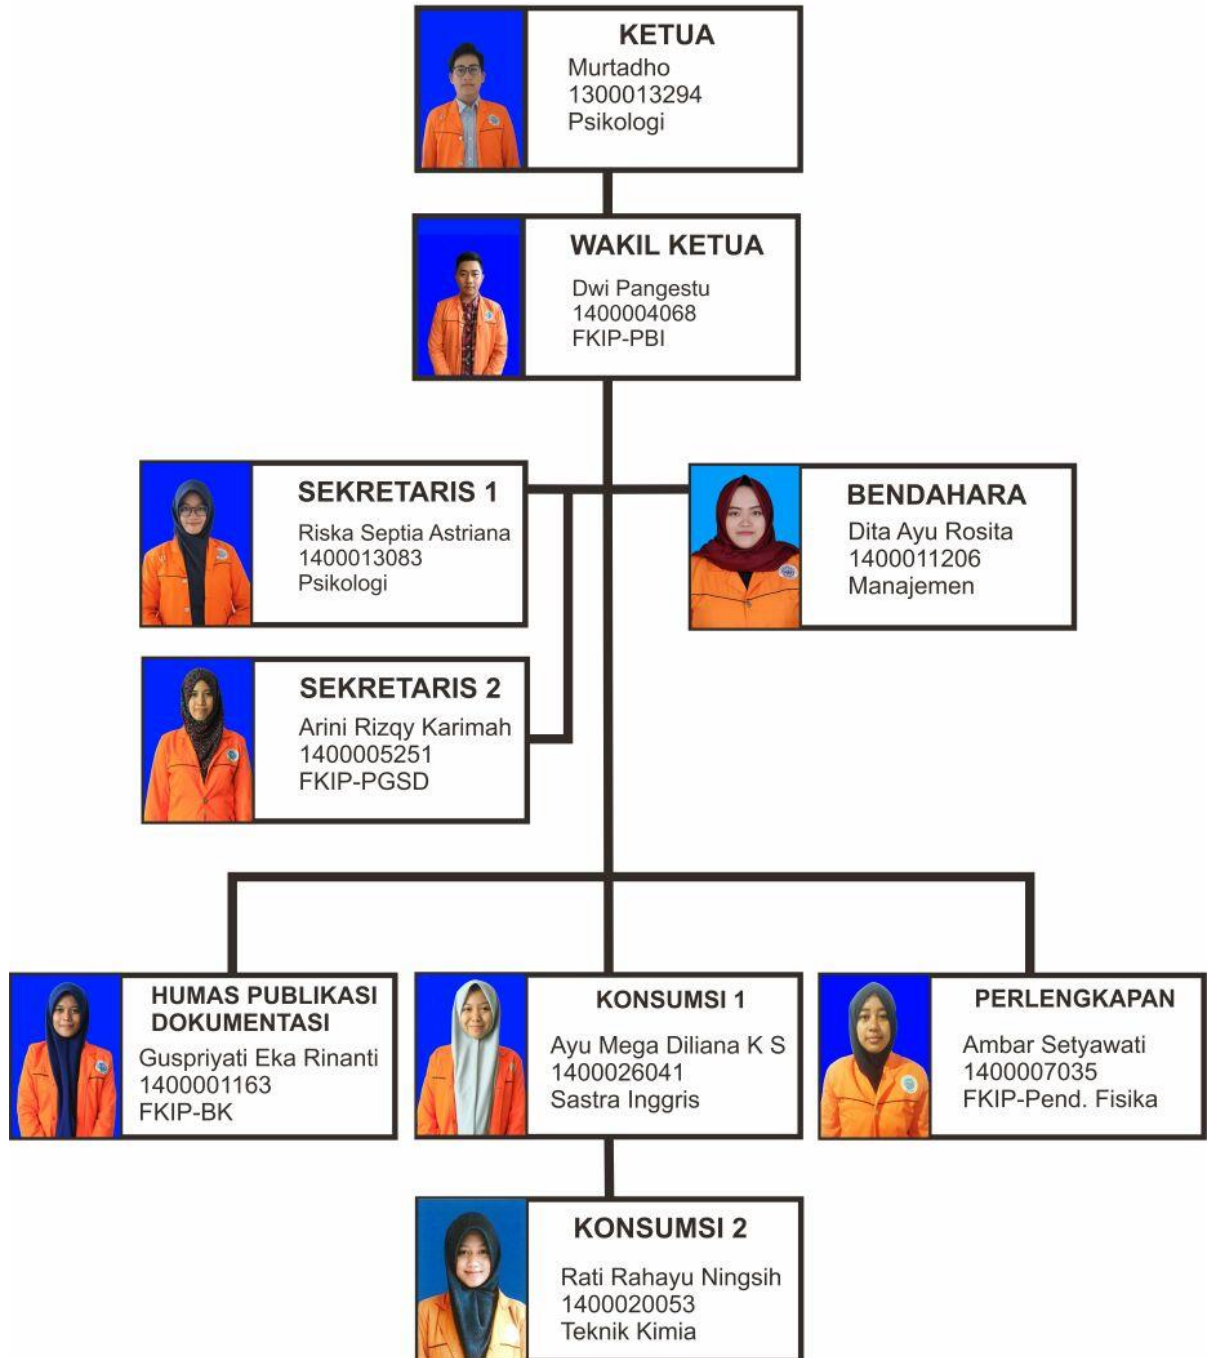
KETUA
Murtadho
1300013294
Psikologi

WAKIL KETUA
Dwi Pangestu
1400004068
FKIP-PBI

SEKRETARIS 1
Riska Septia Astriana
1400013083
Psikologi

BENDAHARA
Dita Ayu Rosita
1400011206
Manajemen

SEKRETARIS 2
Arini Rizqy Karimah
1400005251
FKIP-PGSD

HUMAS PUBLIKASI DOKUMENTASI
Guspriyati Eka Rinanti
1400001163
FKIP-BK

KONSUMSI 1
Ayu Mega Diliana K S
1400026041
Sastra Inggris

PERLENGKAPAN
Ambar Setyawati
1400007035
FKIP-Pend. Fisika

KONSUMSI 2
Rati Rahayu Ningsih
1400020053
Teknik Kimia